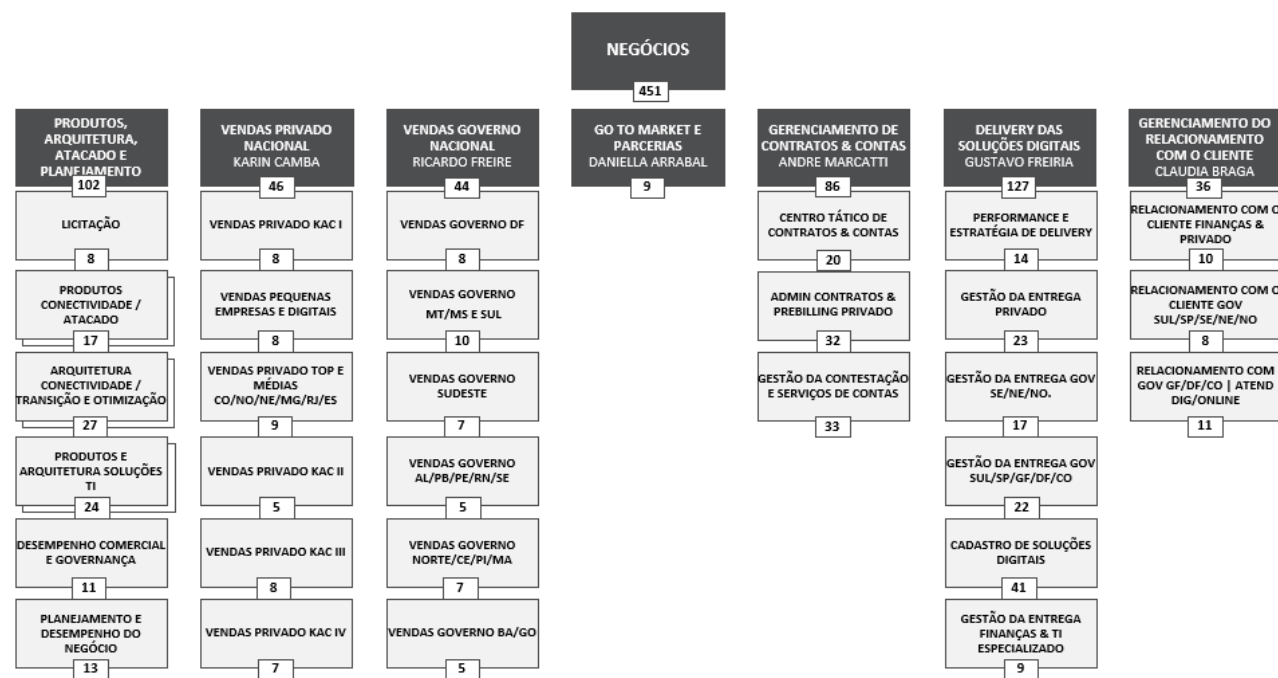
NEGÓCIOS
451

PRODUTOS, ARQUITETURA, ATACADO E PLANEJAMENTO
102

LICITAÇÃO
8

PRODUTOS CONECTIVIDADE / ATACADO
17

ARQUITETURA CONECTIVIDADE / TRANSIÇÃO E OTIMIZAÇÃO
27

PRODUTOS E ARQUITETURA SOLUÇÕES TI
24

DESEMPENHO COMERCIAL E GOVERNANÇA
11

PLANEJAMENTO E DESEMPENHO DO NEGÓCIO
13

VENDAS PRIVADO NACIONAL
KARIN CAMBA
46

VENDAS PRIVADO KAC I
8

VENDAS PEQUENAS EMPRESAS E DIGITAIS
8

VENDAS PRIVADO TOP E MÉDIAS CO/NO/NE/MG/RJ/ES
9

VENDAS PRIVADO KAC II
5

VENDAS PRIVADO KAC III
8

VENDAS PRIVADO KAC IV
7

VENDAS GOVERNO NACIONAL
RICARDO FREIRE
44

VENDAS GOVERNO DF
8

VENDAS GOVERNO MT/MS E SUL
10

VENDAS GOVERNO SUDESTE
7

VENDAS GOVERNO AL/PB/PE/RN/SE
5

VENDAS GOVERNO NORTE/CE/PI/MA
7

VENDAS GOVERNO BA/GO
5

GO TO MARKET E PARCERIAS
DANIELLA ARRABAL
9

GERENCIAMENTO DE CONTRATOS & CONTAS
ANDRE MARCATTI
86

CENTRO TÁTICO DE CONTRATOS & CONTAS
20

ADMIN CONTRATOS & PREBILLING PRIVADO
32

GESTÃO DA CONTESTAÇÃO E SERVIÇOS DE CONTAS
33

DELIVERY DAS SOLUÇÕES DIGITAIS
GUSTAVO FREIRIA
127

PERFORMANCE E ESTRATÉGIA DE DELIVERY
14

GESTÃO DA ENTREGA PRIVADO
23

GESTÃO DA ENTREGA GOV SE/NE/NO.
17

GESTÃO DA ENTREGA GOV SUL/SP/GF/DF/CO
22

CADASTRO DE SOLUÇÕES DIGITAIS
41

GESTÃO DA ENTREGA FINANÇAS & TI ESPECIALIZADO
9

GERENCIAMENTO DO RELACIONAMENTO COM O CLIENTE
CLAUDIA BRAGA
36

RELACIONAMENTO COM O CLIENTE FINANÇAS & PRIVADO
10

RELACIONAMENTO COM O CLIENTE GOV SUL/SP/SE/NE/NO
8

RELACIONAMENTO COM GOV GF/DF/CO | ATEND DIG/ONLINE
11